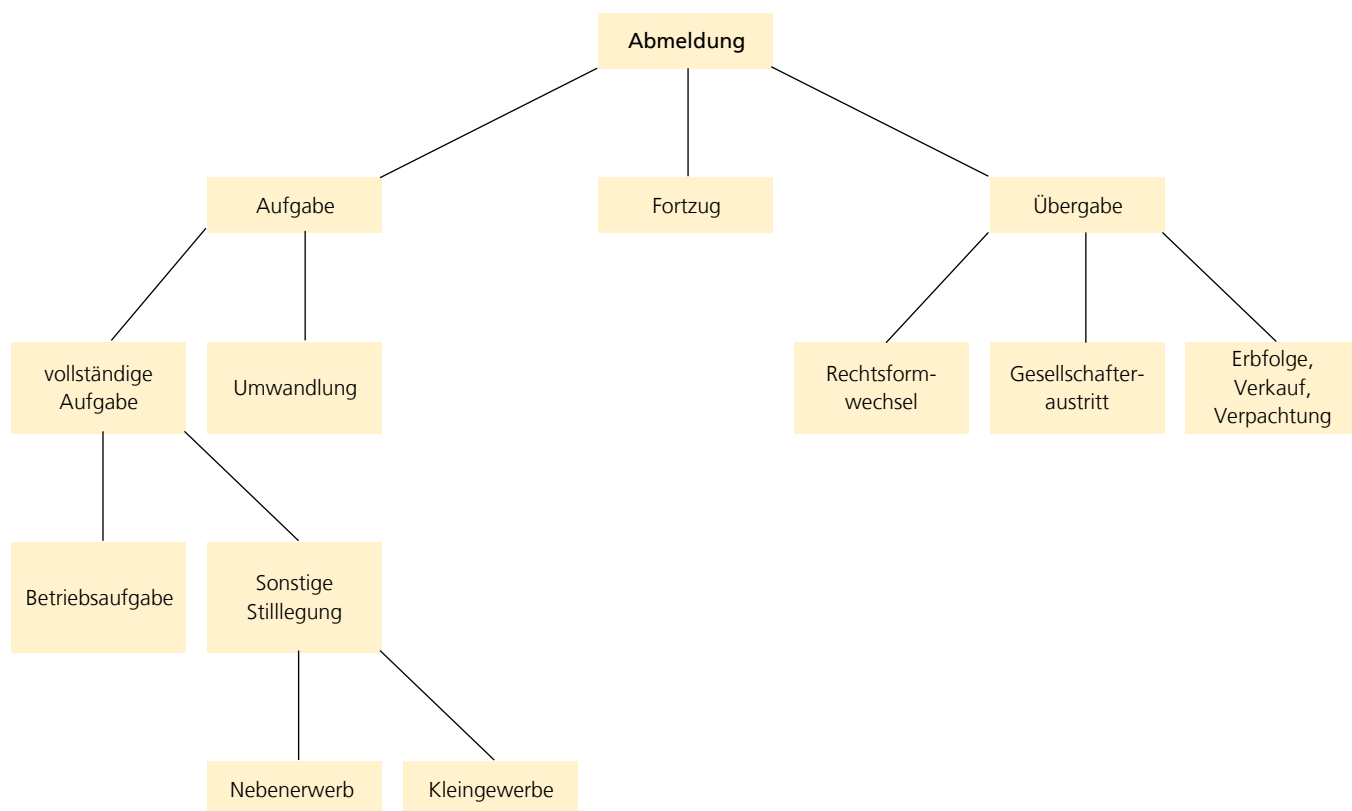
Abmeldung

Aufgabe

Fortzug

Übergabe

vollständige Aufgabe

Umwandlung

Rechtsformwechsel

Gesellschafteraustritt

Erbfolge, Verkauf, Verpachtung

Betriebsaufgabe

Sonstige Stilllegung

Nebenerwerb

Kleingewerbe